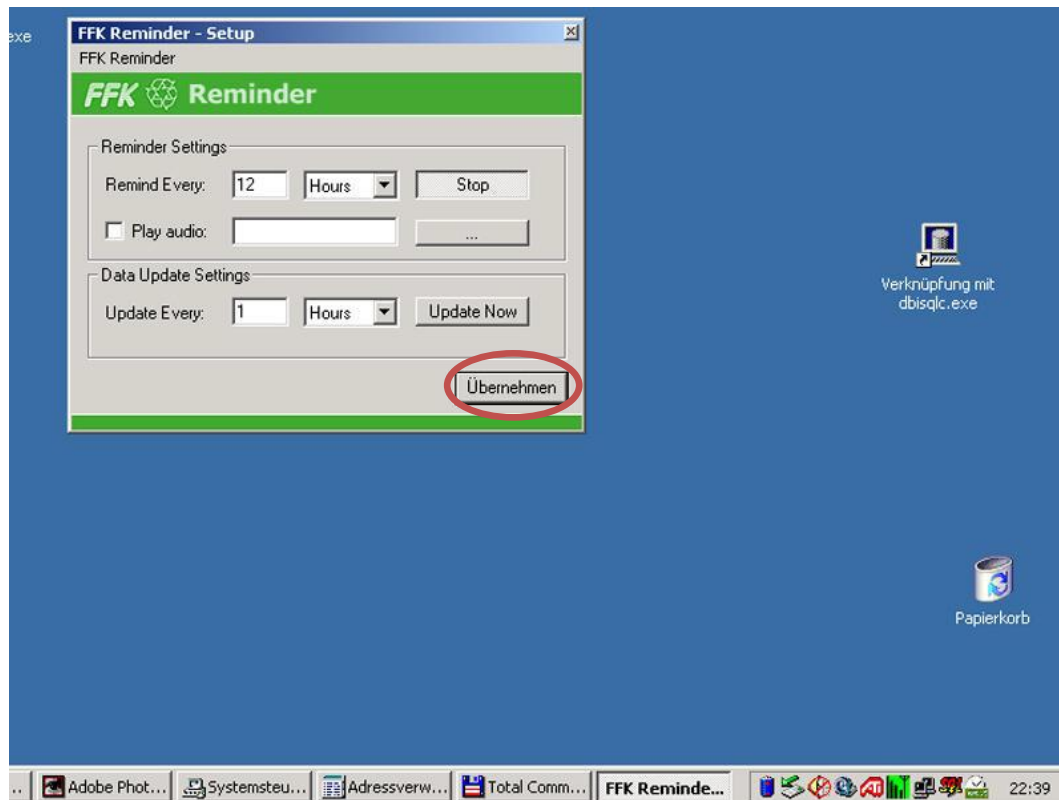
exe

FFK Reminder - Setup

FFK Reminder

FFK Reminder

Reminder Settings

Remind Every: 12 Hours Stop

Play audio: ...

Data Update Settings

Update Every: 1 Hours Update Now

Übernehmen

Verknüpfung mit dbisqlc.exe

Papierkorb

.. Adobe Phot... Systemsteu... Adressverw... Total Comm... FFK Reminde... 22:39